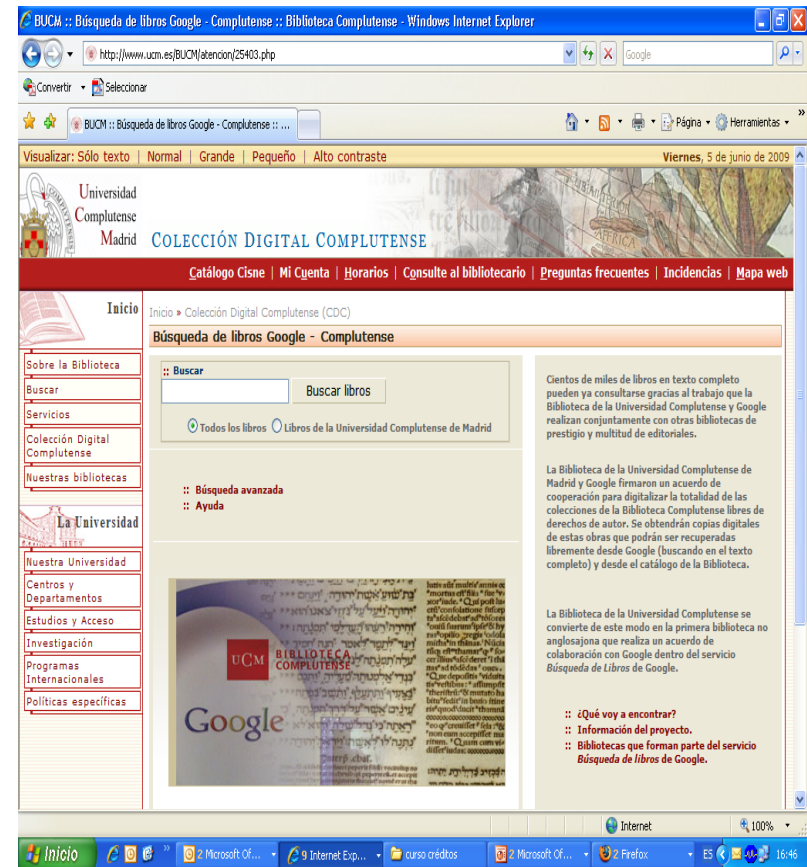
BUCM :: Búsqueda de libros Google - Complutense :: Biblioteca Complutense - Windows Internet Explorer

http://www.ucm.es/BUCM/atencion/25403.php

Google

Convertir Seleccionar

BUCM :: Búsqueda de libros Google - Complutense :: ...

Página Herramientas

Visualizar: Sólo texto | Normal | Grande | Pequeño | Alto contraste

Viernes, 5 de junio de 2009

Universidad Complutense Madrid

COLECCIÓN DIGITAL COMPLUTENSE

Catálogo Cisne | Mi Cuenta | Horarios | Consulte al bibliotecario | Preguntas frecuentes | Incidencias | Mapa web

Inicio

Sobre la Biblioteca
Buscar
Servicios
Colección Digital Complutense
Nuestras bibliotecas

La Universidad

Nuestra Universidad
Centros y Departamentos
Estudios y Acceso
Investigación
Programas Internacionales
Políticas específicas

Inicio » Colección Digital Complutense (CDC)

Búsqueda de libros Google - Complutense

:: Buscar

Buscar libros

Todos los libros Libros de la Universidad Complutense de Madrid

:: Búsqueda avanzada
:: Ayuda

UCM BIBLIOTECA COMPLUTENSE

Google

Cientos de miles de libros en texto completo pueden ya consultarse gracias al trabajo que la Biblioteca de la Universidad Complutense y Google realizan conjuntamente con otras bibliotecas de prestigio y multitud de editoriales.

La Biblioteca de la Universidad Complutense de Madrid y Google firmaron un acuerdo de cooperación para digitalizar la totalidad de las colecciones de la Biblioteca Complutense libres de derechos de autor. Se obtendrán copias digitales de estas obras que podrán ser recuperadas libremente desde Google (buscando en el texto completo) y desde el catálogo de la Biblioteca.

La Biblioteca de la Universidad Complutense se convierte de este modo en la primera biblioteca no anglosajona que realiza un acuerdo de colaboración con Google dentro del servicio Búsqueda de Libros de Google.

:: ¿Qué voy a encontrar?
:: Información del proyecto.
:: Bibliotecas que forman parte del servicio Búsqueda de libros de Google.

Internet

100%

Inicio

2 Microsoft Of...

9 Internet Exp...

curso créditos

2 Microsoft Of...

2 Firefox

ES

16:46